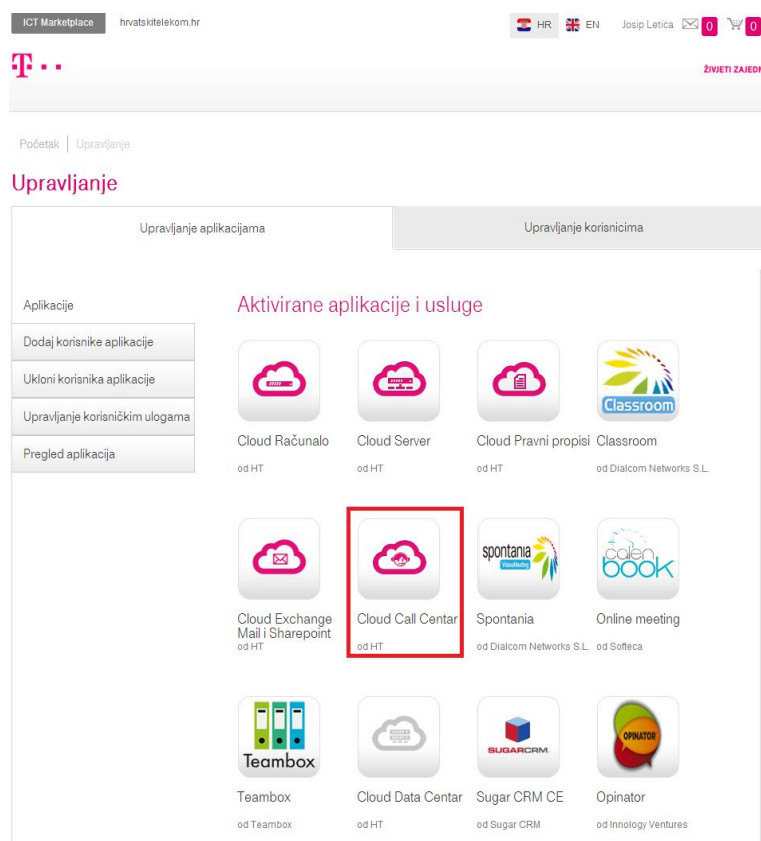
ICT Marketplace hrvatskitelekom.hr

HR EN Josip Letica 0 0

T · ·

ŽIVJETI ZAJEDN

Početak | Upravljanje

Upravljanje

Upravljanje aplikacijama

Upravljanje korisnicima

Aplikacije

Dodaj korisnike aplikacije

Ukloni korisnika aplikacije

Upravljanje korisničkim ulogama

Pregled aplikacija

Aktivirane aplikacije i usluge

Cloud Računalo
od HT

Cloud Server
od HT

Cloud Pravni propisi
od HT

Classroom
Classroom
od Dialcom Networks S.L.

Cloud Exchange Mail i Sharepoint
od HT

Cloud Call Centar
od HT

spontania VideoMeeting
Spontania
od Dialcom Networks S.L.

calen book
Online meeting
od Softeca

Teambox
Teambox
od Teambox

Cloud Data Centar
od HT

SUGARCRM.
Sugar CRM CE
od Sugar CRM

OPINATOR
Opinator
od Innology Ventures